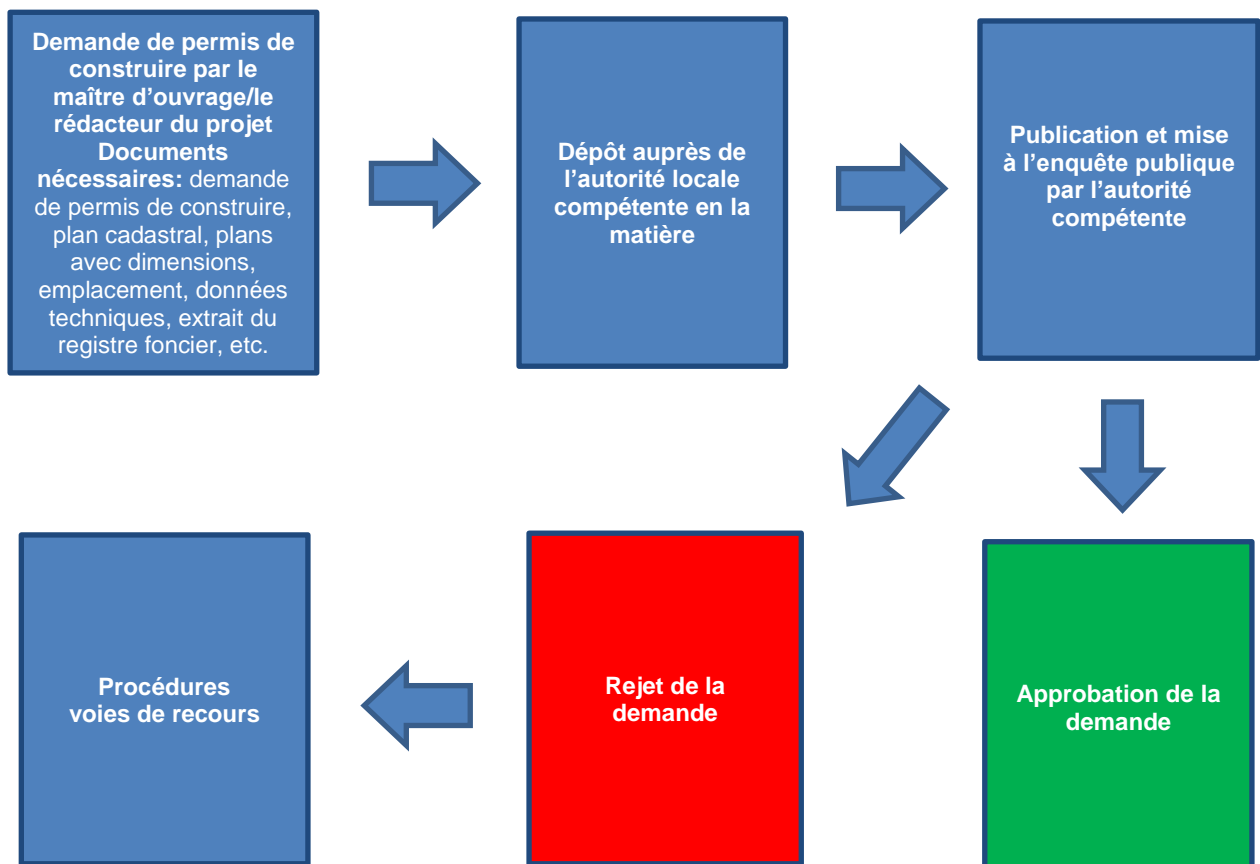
Demande de permis de construire par le maître d’ouvrage/le rédacteur du projet
Documents nécessaires: demande de permis de construire, plan cadastral, plans avec dimensions, emplacement, données techniques, extrait du registre foncier, etc.

Dépôt auprès de l’autorité locale compétente en la matière

Publication et mise à l’enquête publique par l’autorité compétente

Procédures voies de recours

Rejet de la demande

Approbation de la demande